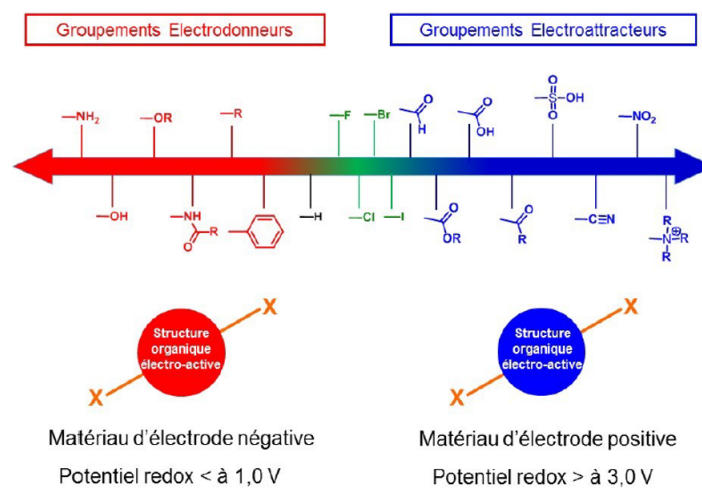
Groupements Electrodonneurs

Groupements Electroattracteurs

$-NH_2$ $-OR$ $-R$ $-F$ $-Br$ $-OH$ $-NO_2$

$-OH$ $-NH$ $R$ $-H$ $-Cl$ $-I$ $OR$ $R$ $-C{\equiv}N$

$O$ $H$ $O$ $OH$ $O$ $S$ $OH$ $O$

$R$ $-N^{\oplus}-R$ $R$

X

Structure organique électro-active

X

X

Structure organique électro-active

X

Matériau d'électrode négative

Potentiel redox < à 1,0 V

Matériau d'électrode positive

Potentiel redox > à 3,0 V